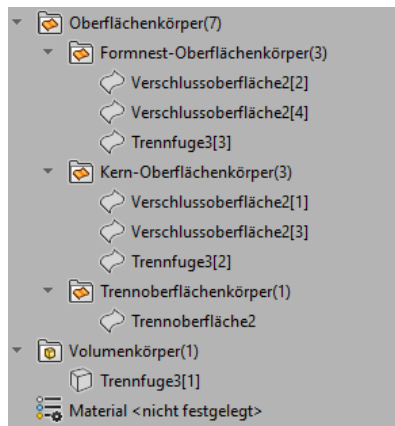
Oberflächenkörper(7)
Formnest-Oberflächenkörper(3)
Verschlussoberfläche2[2]
Verschlussoberfläche2[4]
Trennfuge3[3]
Kern-Oberflächenkörper(3)
Verschlussoberfläche2[1]
Verschlussoberfläche2[3]
Trennfuge3[2]
Trennoberflächenkörper(1)
Trennoberfläche2
Volumenkörper(1)
Trennfuge3[1]
Material <nicht festgelegt>